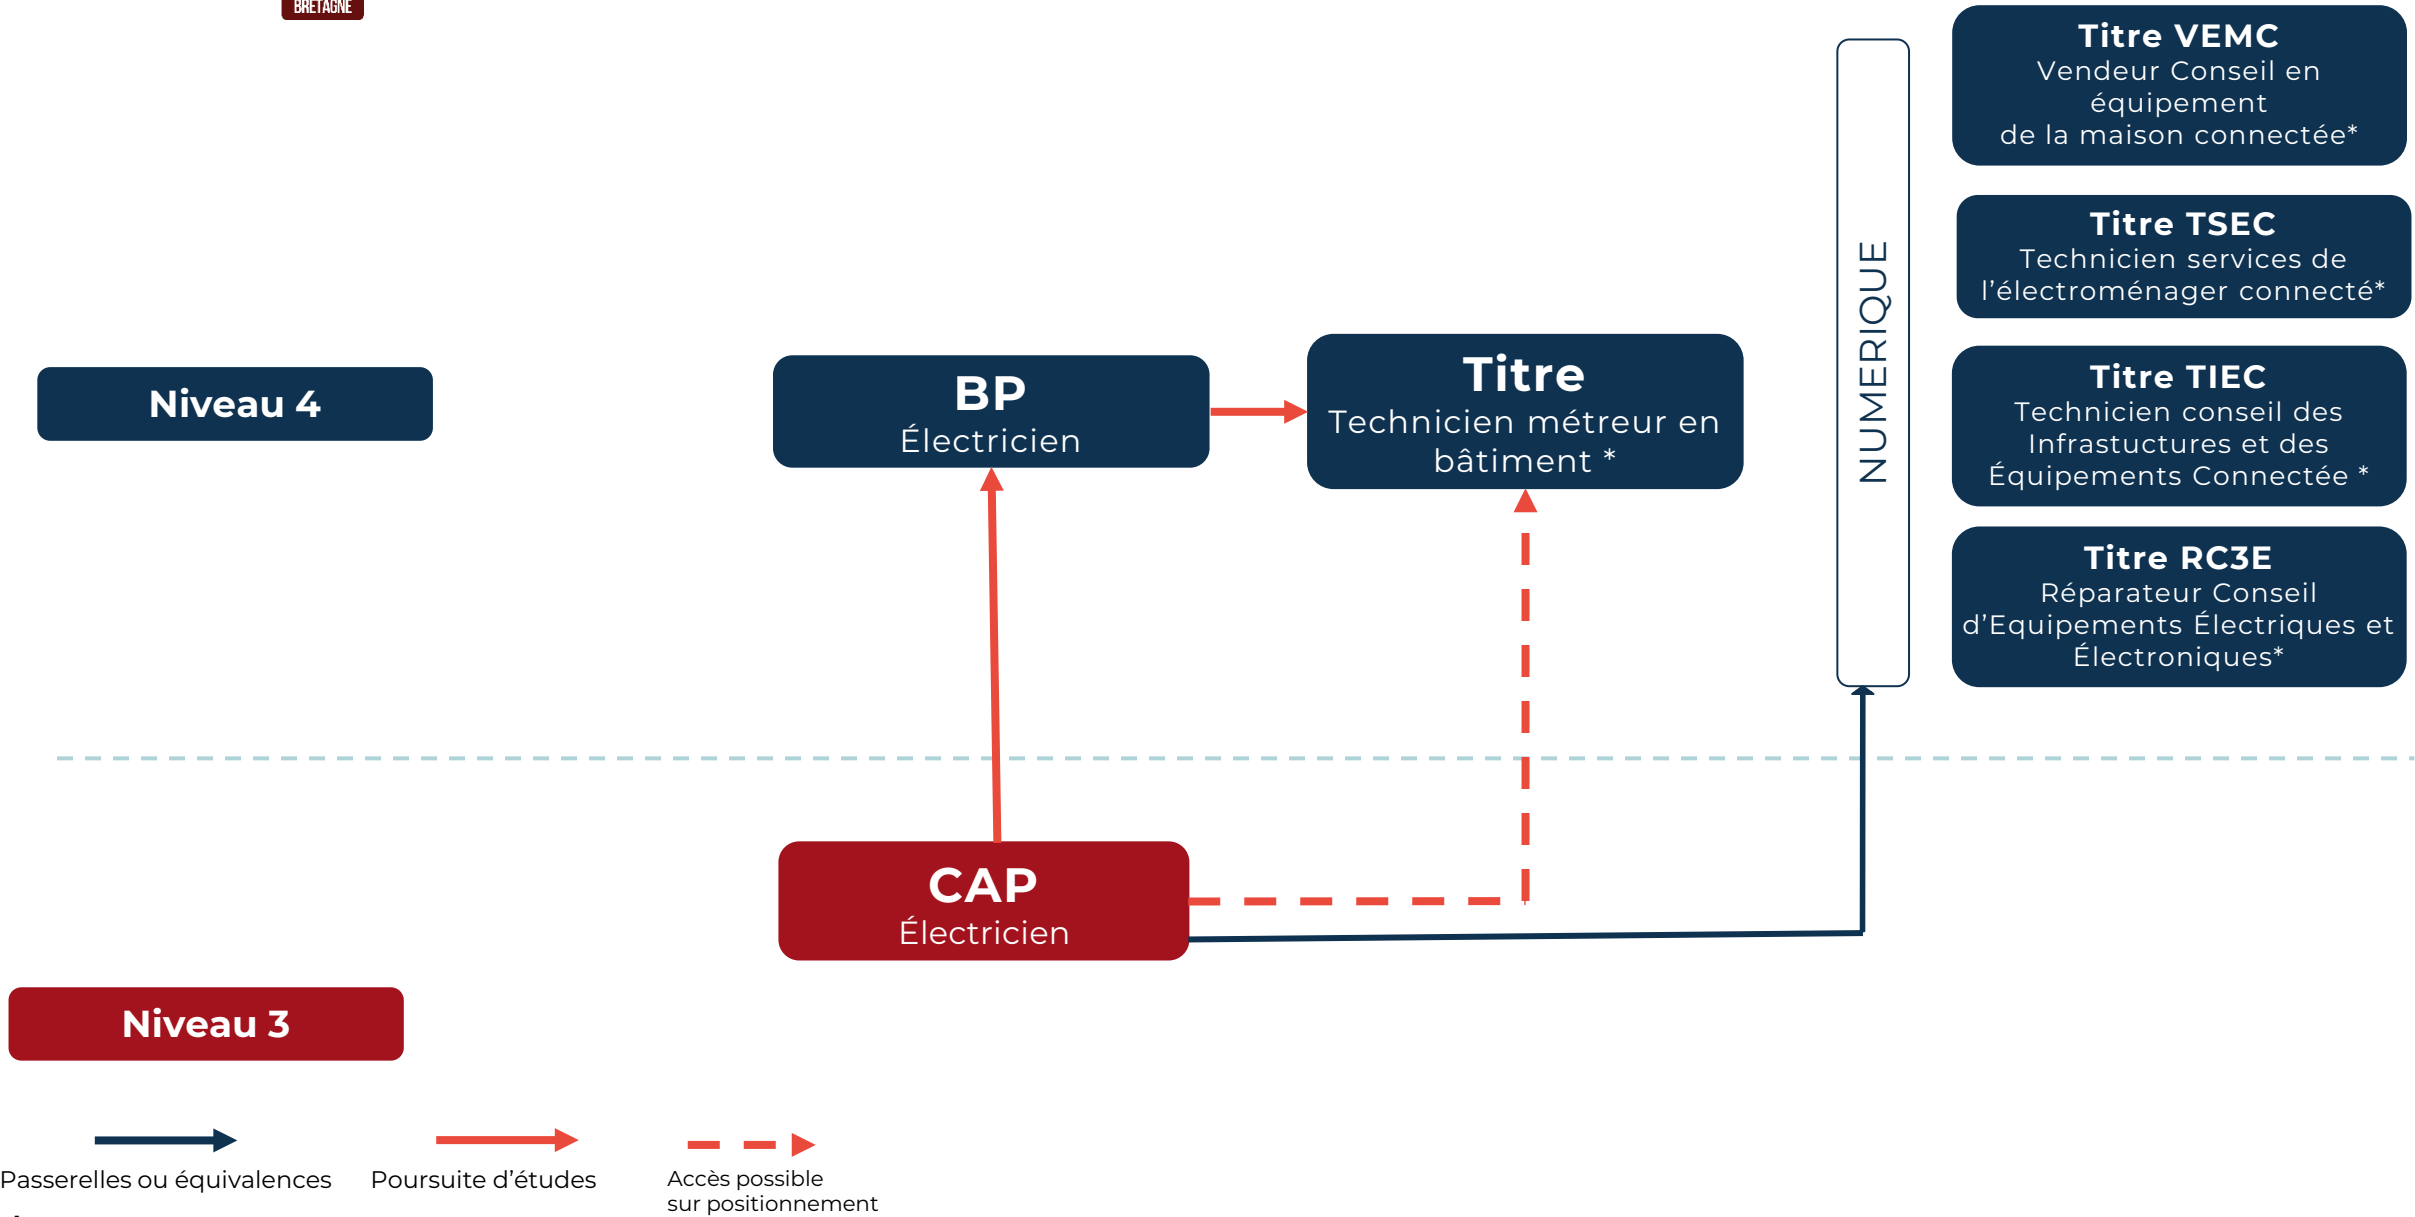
BRETAGNE

Titre VEMC
Vendeur Conseil en équipement de la maison connectée*

Titre TSEC
Technicien services de l'électroménager connecté*

Titre TIEC
Technicien conseil des Infrastructures et des Équipements Connectée *

Titre RC3E
Réparateur Conseil d'Equipements Électriques et Électroniques*

NUMERIQUE

Niveau 4

BP
Électricien

Titre
Technicien métreur en bâtiment *

CAP
Électricien

Niveau 3

Passerelles ou équivalences

Poursuite d'études

Accès possible sur positionnement